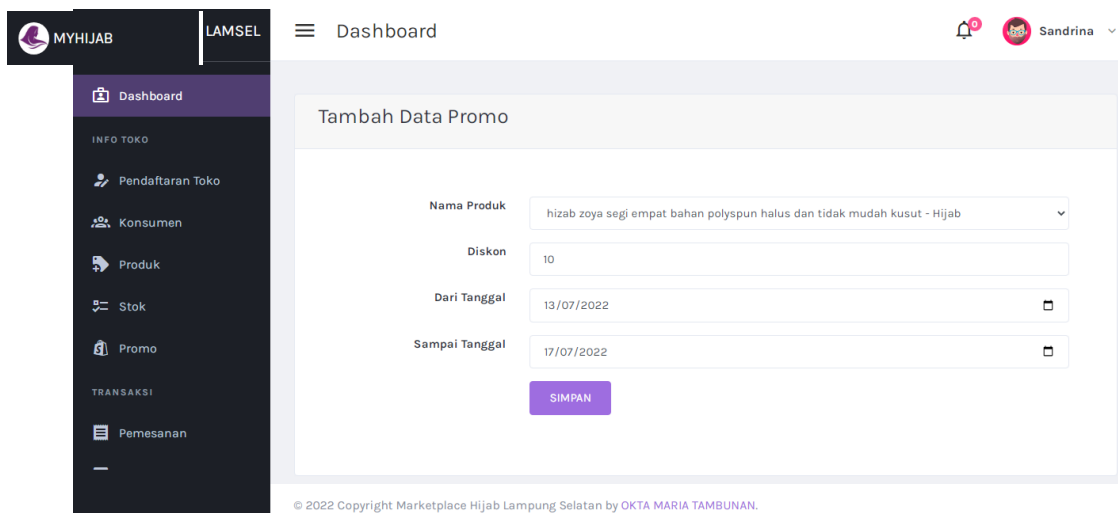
MYHIJAB LAMSEL

Dashboard

0 Sandrina

Dashboard

INFO TOKO

Pendaftaran Toko

Konsumen

Produk

Stok

Promo

TRANSAKSI

Pemesanan

Tambah Data Promo

Nama Produk hizab zoya segi empat bahan polyspun halus dan tidak mudah kusut - Hijab

Diskon 10

Dari Tanggal 13/07/2022

Sampai Tanggal 17/07/2022

SIMPAN

© 2022 Copyright Marketplace Hijab Lampung Selatan by OKTA MARIA TAMBUNAN.